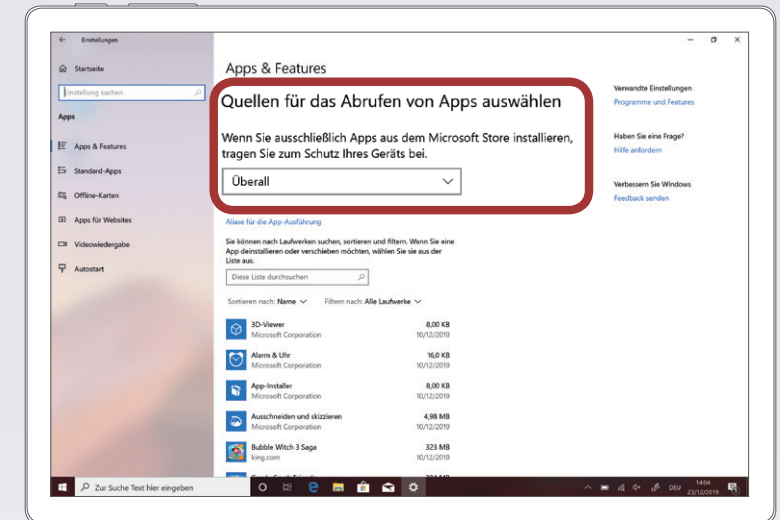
Einstellungen

Startseite

Einstellung suchen

Apps

Apps & Features

Standard-Apps

Offline-Karten

Apps für Websites

Videowiedergabe

Autostart

Apps & Features

Quellen für das Abrufen von Apps auswählen

Wenn Sie ausschließlich Apps aus dem Microsoft Store installieren, tragen Sie zum Schutz Ihres Geräts bei.

Überall

Aliase für die App-Ausführung

Sie können nach Laufwerken suchen, sortieren und filtern. Wenn Sie eine App deinstallieren oder verschieben möchten, wählen Sie sie aus der Liste aus.

Diese Liste durchsuchen

Sortieren nach: Name

Filtern nach: Alle Laufwerke

3D-Viewer
Microsoft Corporation
8,00 KB
10/12/2019

Alarm & Uhr
Microsoft Corporation
16,0 KB
10/12/2019

App-Installer
Microsoft Corporation
8,00 KB
10/12/2019

Ausschneiden und skizzieren
Microsoft Corporation
4,98 MB
10/12/2019

Bubble Witch 3 Saga
king.com
323 MB
10/12/2019

Verwandte Einstellungen

Programme und Features

Haben Sie eine Frage?

Hilfe anfordern

Verbessern Sie Windows

Feedback senden

Zur Suche Text hier eingeben

DEU

14:04
23/12/2019